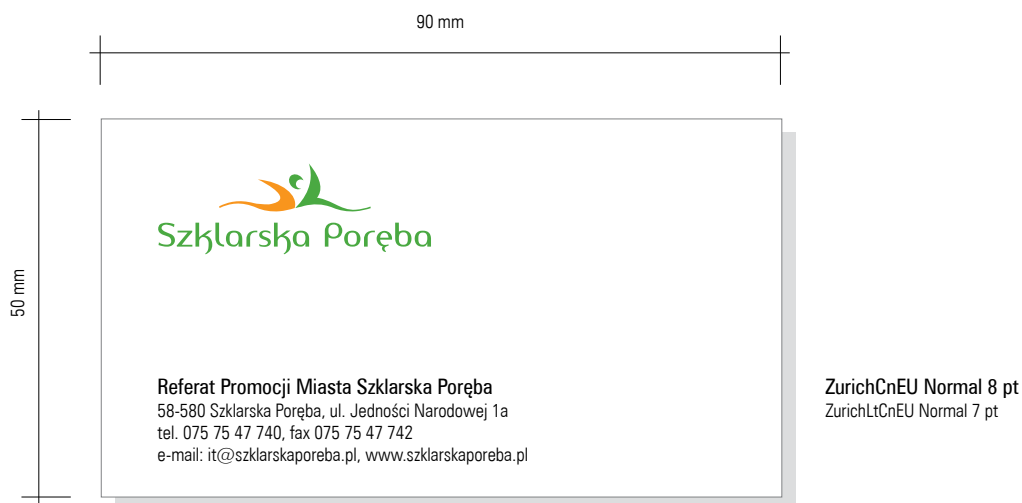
90 mm

50 mm

Szklarska Poręba

Referat Promocji Miasta Szklarska Poręba
58-580 Szklarska Poręba, ul. Jedności Narodowej 1a
tel. 075 75 47 740, fax 075 75 47 742
e-mail: it@szklarskaporeba.pl, www.szklarskaporeba.pl

ZurichCnEU Normal 8 pt
ZurichLtCnEU Normal 7 pt